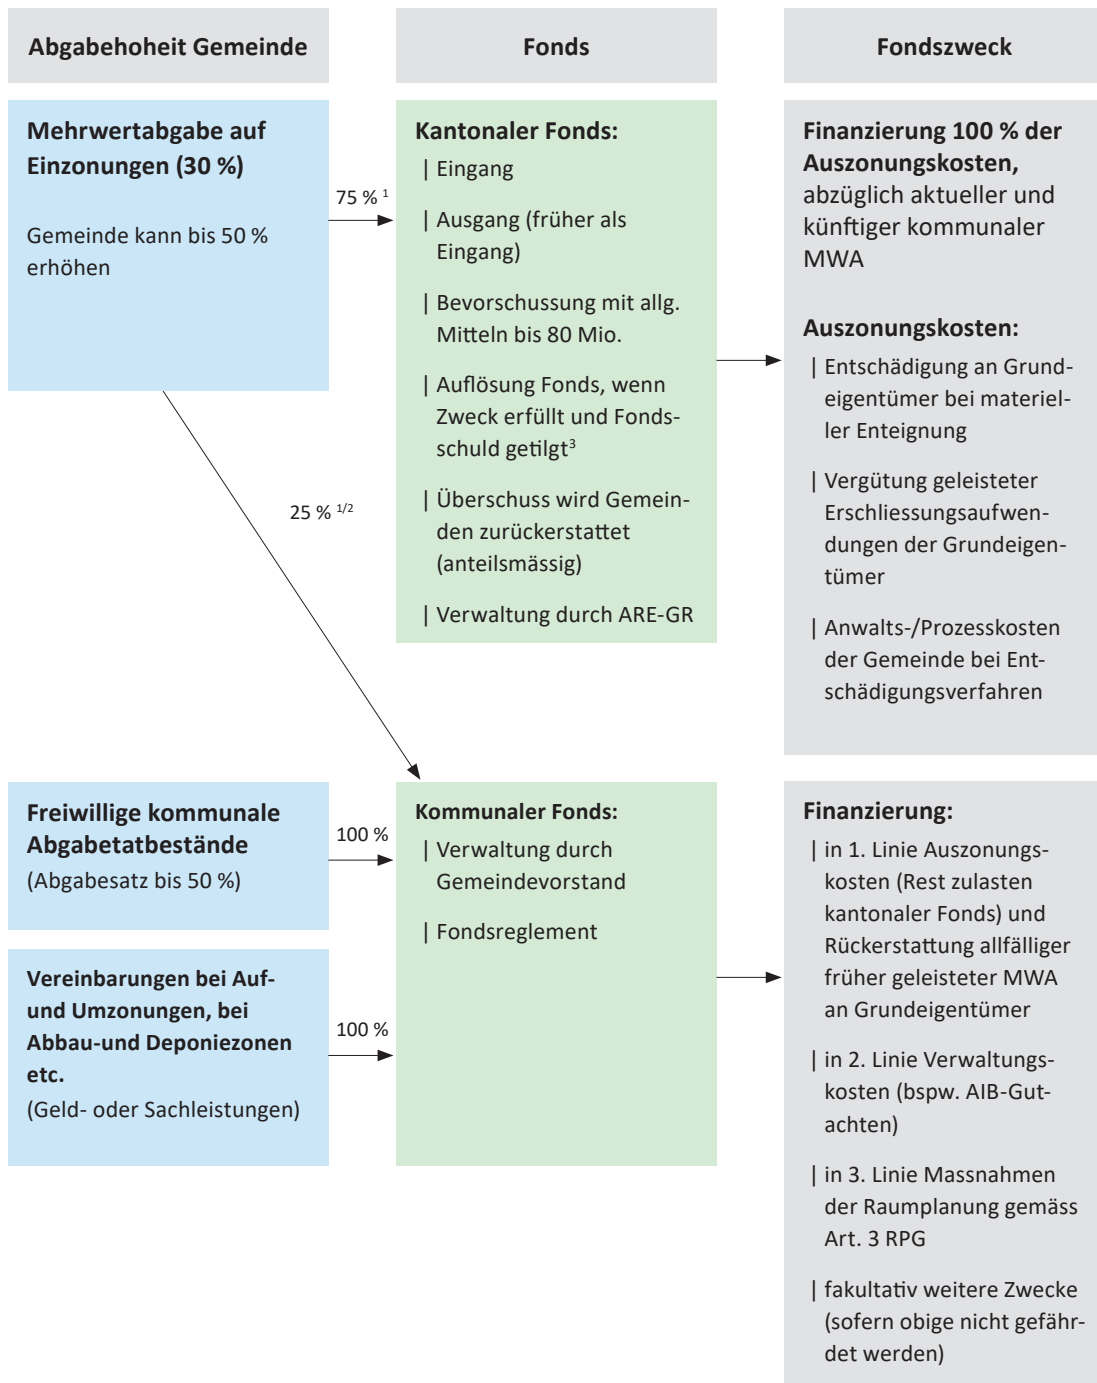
Abgabehoheit Gemeinde

Fonds

Fondszweck

**Mehrwertabgabe auf Einzonungen (30 %)**

Gemeinde kann bis 50 % erhöhen

75 % $^{1}$

**Kantonaler Fonds:**

| Eingang

| Ausgang (früher als Eingang)

| Bevorschussung mit allg. Mitteln bis 80 Mio.

| Auflösung Fonds, wenn Zweck erfüllt und Fondsschuld getilgt$^{3}$

| Überschuss wird Gemeinden zurückerstattet (anteilsmässig)

| Verwaltung durch ARE-GR

**Finanzierung 100 % der Auszonungskosten,** abzüglich aktueller und künftiger kommunaler MWA

**Auszonungskosten:**

| Entschädigung an Grundeigentümer bei materieller Enteignung

| Vergütung geleisteter Erschliessungsaufwendungen der Grundeigentümer

| Anwalts-/Prozesskosten der Gemeinde bei Entschädigungsverfahren

25 % $^{1/2}$

**Freiwillige kommunale Abgabetatbestände**
(Abgabesatz bis 50 %)

100 %

**Kommunaler Fonds:**

| Verwaltung durch Gemeindevorstand

| Fondsreglement

**Vereinbarungen bei Auf- und Umzonungen, bei Abbau-und Deponiezonen etc.**
(Geld- oder Sachleistungen)

100 %

**Finanzierung:**

| in 1. Linie Auszonungskosten (Rest zulasten kantonaler Fonds) und Rückerstattung allfälliger früher geleisteter MWA an Grundeigentümer

| in 2. Linie Verwaltungskosten (bspw. AIB-Gutachten)

| in 3. Linie Massnahmen der Raumplanung gemäss Art. 3 RPG

| fakultativ weitere Zwecke (sofern obige nicht gefährdet werden)